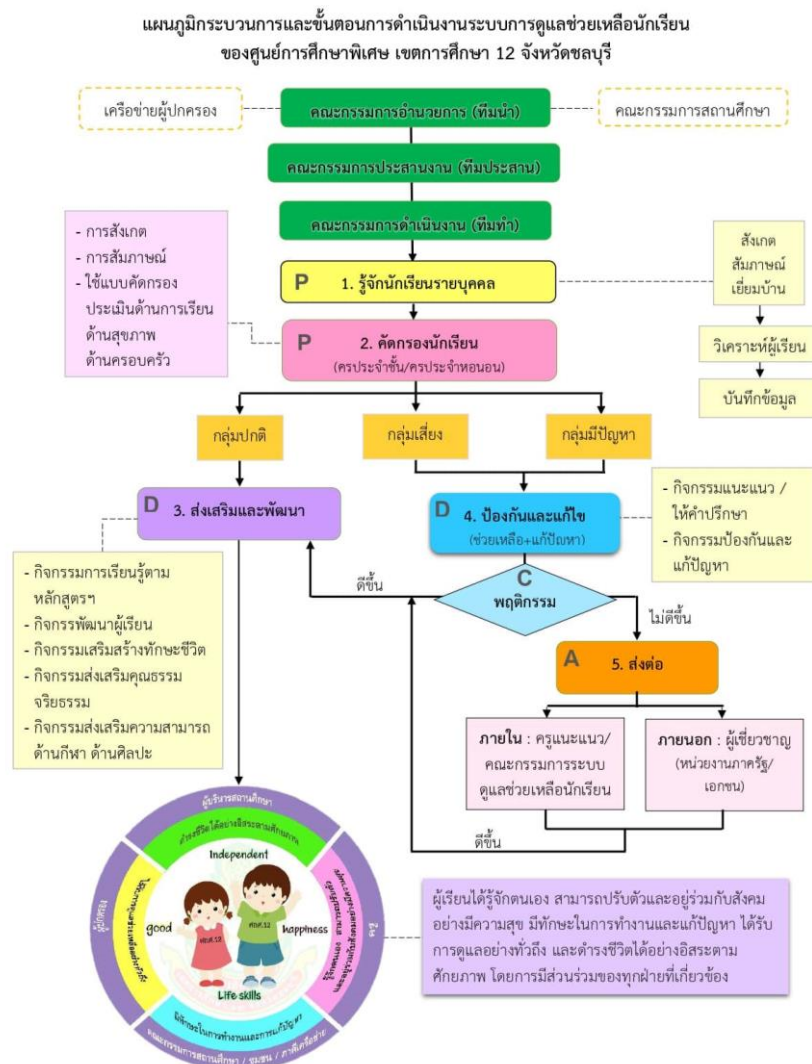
แผนภูมิกระบวนการและขั้นตอนการดำเนินงานระบบการดูแลช่วยเหลือนักเรียน
ของศูนย์การศึกษาพิเศษ เขตการศึกษา 12 จังหวัดชลบุรี

เครือข่ายผู้ปกครอง

คณะกรรมการอำนวยการ (ทีมนำ)

คณะกรรมการสถานศึกษา

คณะกรรมการประสานงาน (ทีมประสาน)

คณะกรรมการดำเนินงาน (ทีมทำ)

- การสังเกต
- การสัมภาษณ์
- ใช้แบบคัดกรอง ประเมินด้านการเรียน ด้านสุขภาพ ด้านครอบครัว

P 1. รู้จักนักเรียนรายบุคคล

P 2. คัดกรองนักเรียน (ครูประจำชั้น/ครูประจำหอนอน)

สังเกต
สัมภาษณ์
เยี่ยมบ้าน

วิเคราะห์ผู้เรียน

บันทึกข้อมูล

กลุ่มปกติ

กลุ่มเสี่ยง

กลุ่มมีปัญหา

D 3. ส่งเสริมและพัฒนา

D 4. ป้องกันและแก้ไข (ช่วยเหลือ+แก้ปัญหา)

- กิจกรรมแนะแนว / ให้คำปรึกษา
- กิจกรรมป้องกันและแก้ปัญหา

- กิจกรรมการเรียนรู้ตามหลักสูตรฯ
- กิจกรรพัฒนาผู้เรียน
- กิจกรรมเสริมสร้างทักษะชีวิต
- กิจกรรมส่งเสริมคุณธรรม จริยธรรม
- กิจกรรมส่งเสริมความสามารถ ด้านกีฬา ด้านศิลปะ

ดีขึ้น

C พฤติกรรม

ไม่ดีขึ้น

A 5. ส่งต่อ

ภายใน : ครูแนะแนว/ คณะกรรมการระบบ ดูแลช่วยเหลือนักเรียน

ภายนอก : ผู้เชี่ยวชาญ (หน่วยงานภาครัฐ/ เอกชน)

ดีขึ้น

ผู้บริหารสถานศึกษา

ดำรงชีวิตได้อย่างอิสระตามศักยภาพ

Independent

good

happiness

Life skills

ศกศ.12

ศกศ.12

ผู้ปกครอง

ครู

มีทักษะในการทำงานและการแก้ปัญหา

คณะกรรมการสถานศึกษา / ชุมชน / ภาคีเครือข่าย

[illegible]

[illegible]

ผู้เรียนได้รู้จักตนเอง สามารถปรับตัวและอยู่ร่วมกับสังคมอย่างมีความสุข มีทักษะในการทำงานและแก้ปัญหา ได้รับการดูแลอย่างทั่วถึง และดำรงชีวิตได้อย่างอิสระตามศักยภาพ โดยการมีส่วนร่วมของทุกฝ่ายที่เกี่ยวข้อง